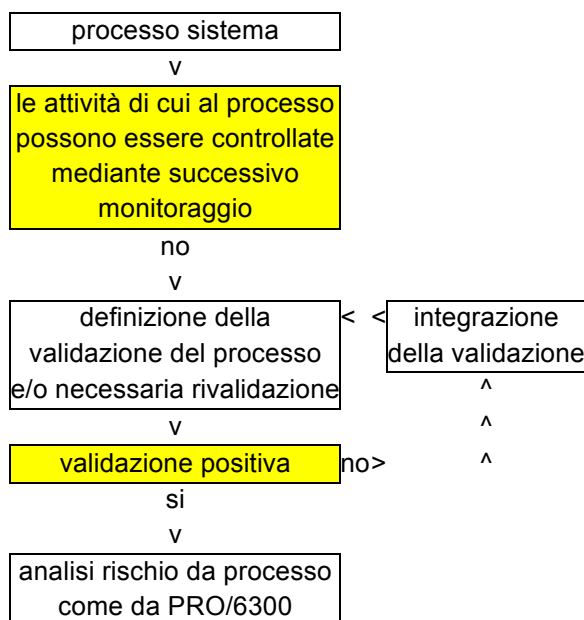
processo sistema

v

le attività di cui al processo possono essere controllate mediante successivo monitoraggio

no

v

definizione della validazione del processo e/o necessaria rivalidazione

< <

integrazione della validazione

^

^

^

v

validazione positiva

no>

si

v

analisi rischio da processo come da PRO/6300